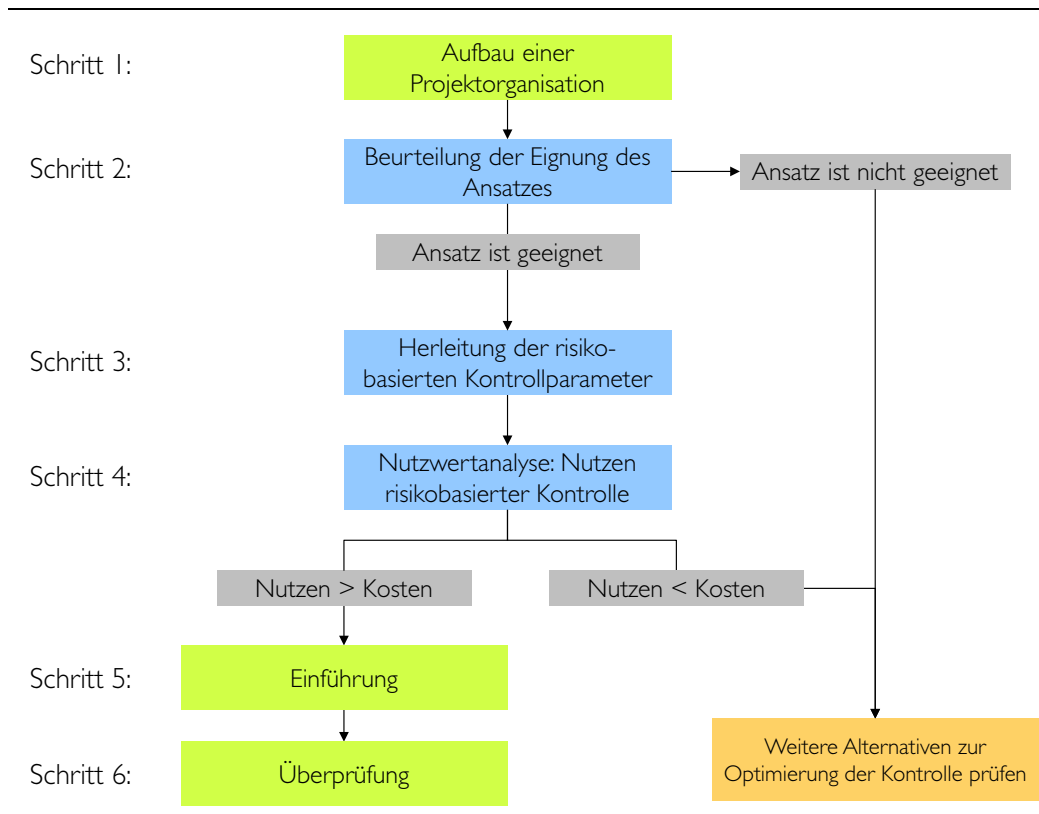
Schritt 1:
Aufbau einer Projektorganisation

Schritt 2:
Beurteilung der Eignung des Ansatzes
Ansatz ist nicht geeignet
Ansatz ist geeignet

Schritt 3:
Herleitung der risikobasierten Kontrollparameter

Schritt 4:
Nutzwertanalyse: Nutzen risikobasierter Kontrolle

Nutzen > Kosten
Nutzen < Kosten

Schritt 5:
Einführung

Schritt 6:
Überprüfung

Weitere Alternativen zur Optimierung der Kontrolle prüfen